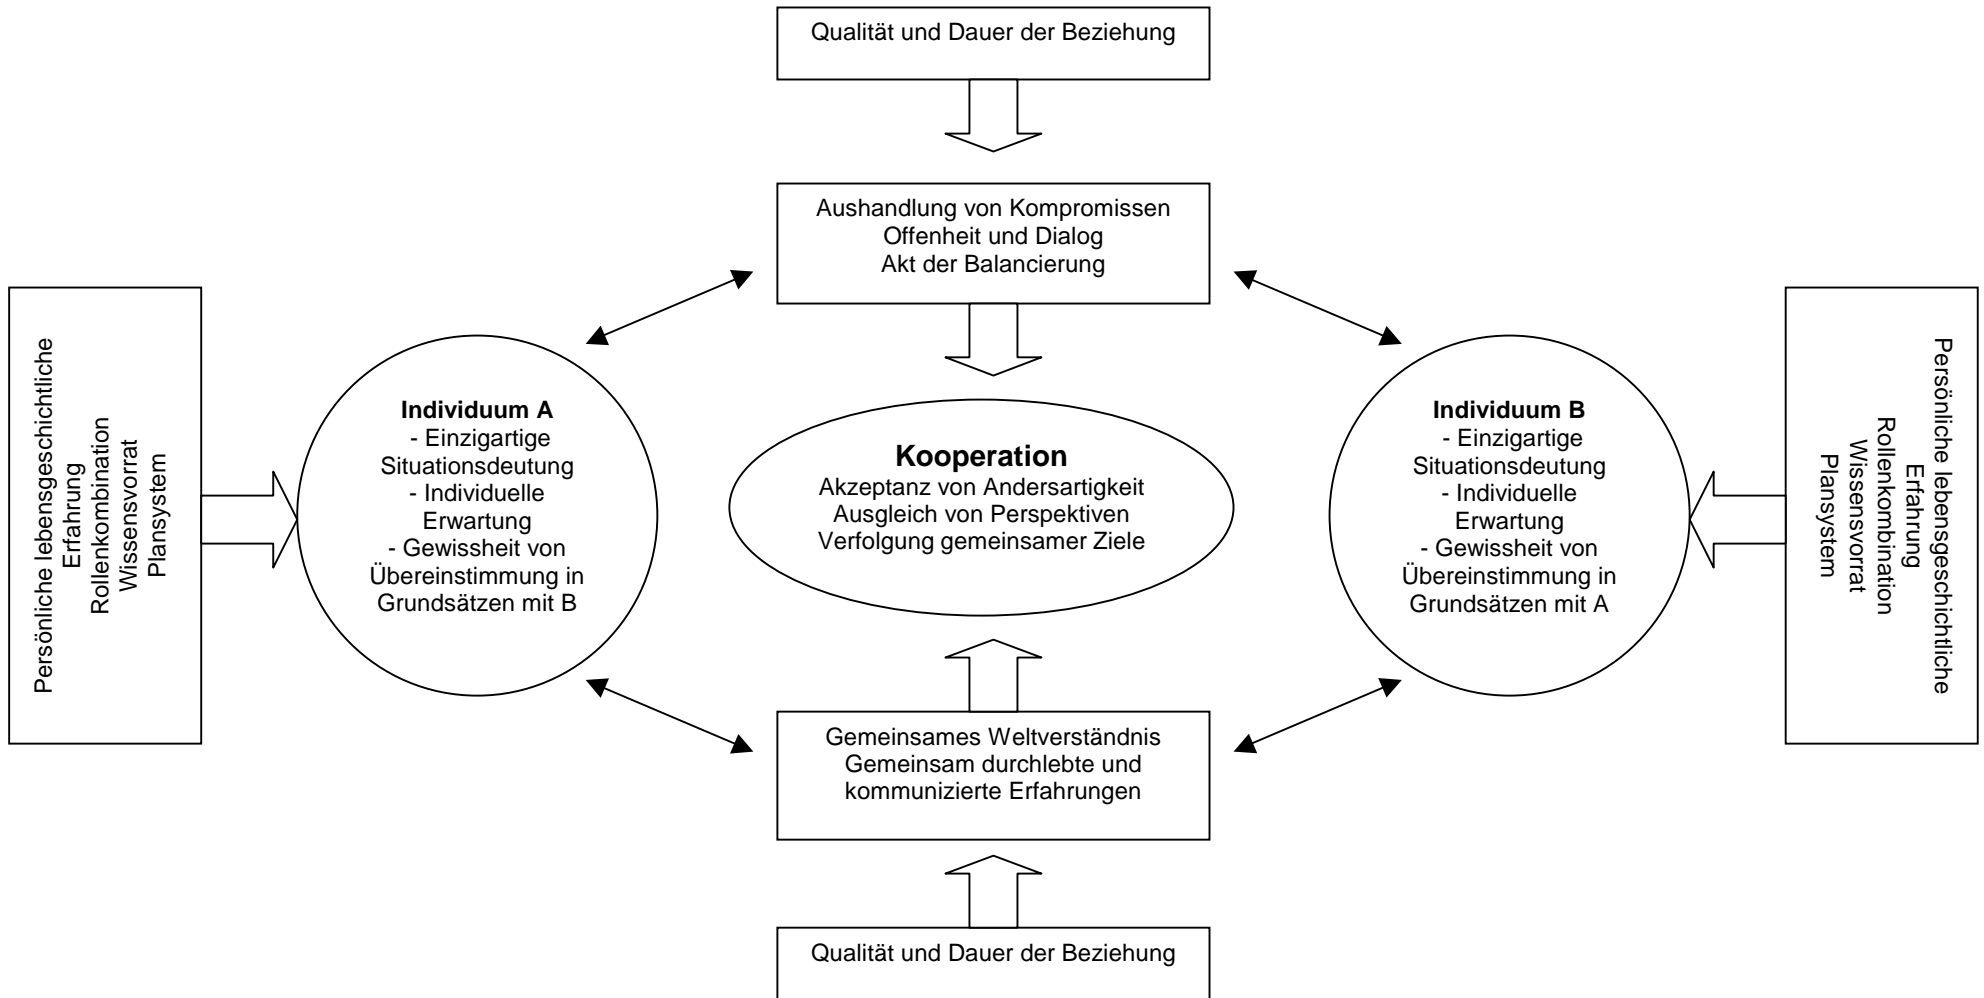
Qualität und Dauer der Beziehung

Aushandlung von Kompromissen
Offenheit und Dialog
Akt der Balancierung

Persönliche lebensgeschichtliche Erfahrung
Rollenkombination
Wissensvorrat
Plansystem

**Individuum A**
- Einzigartige Situationsdeutung
- Individuelle Erwartung
- Gewissheit von Übereinstimmung in Grundsätzen mit B

**Kooperation**
Akzeptanz von Andersartigkeit
Ausgleich von Perspektiven
Verfolgung gemeinsamer Ziele

**Individuum B**
- Einzigartige Situationsdeutung
- Individuelle Erwartung
- Gewissheit von Übereinstimmung in Grundsätzen mit A

Persönliche lebensgeschichtliche Erfahrung
Rollenkombination
Wissensvorrat
Plansystem

Gemeinsames Weltverständnis
Gemeinsam durchlebte und kommunizierte Erfahrungen

Qualität und Dauer der Beziehung